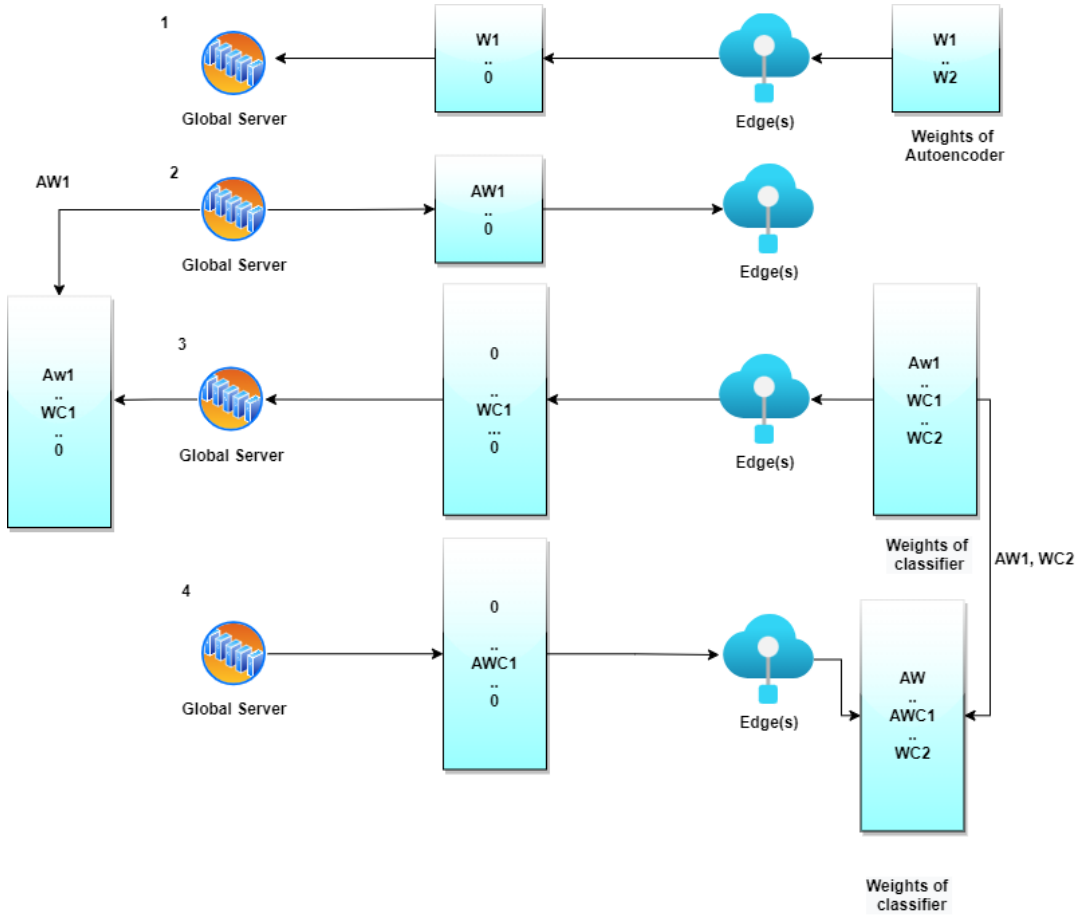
1

Global Server

W1
..
0

Edge(s)

W1
..
W2

Weights of Autoencoder

AW1

2

Global Server

AW1
..
0

Edge(s)

Aw1
..
WC1
..
0

3

Global Server

0
..
WC1
...
0

Edge(s)

Aw1
..
WC1
..
WC2

Weights of classifier

AW1, WC2

4

Global Server

0
..
AWC1
..
0

Edge(s)

AW
..
AWC1
..
WC2

Weights of classifier